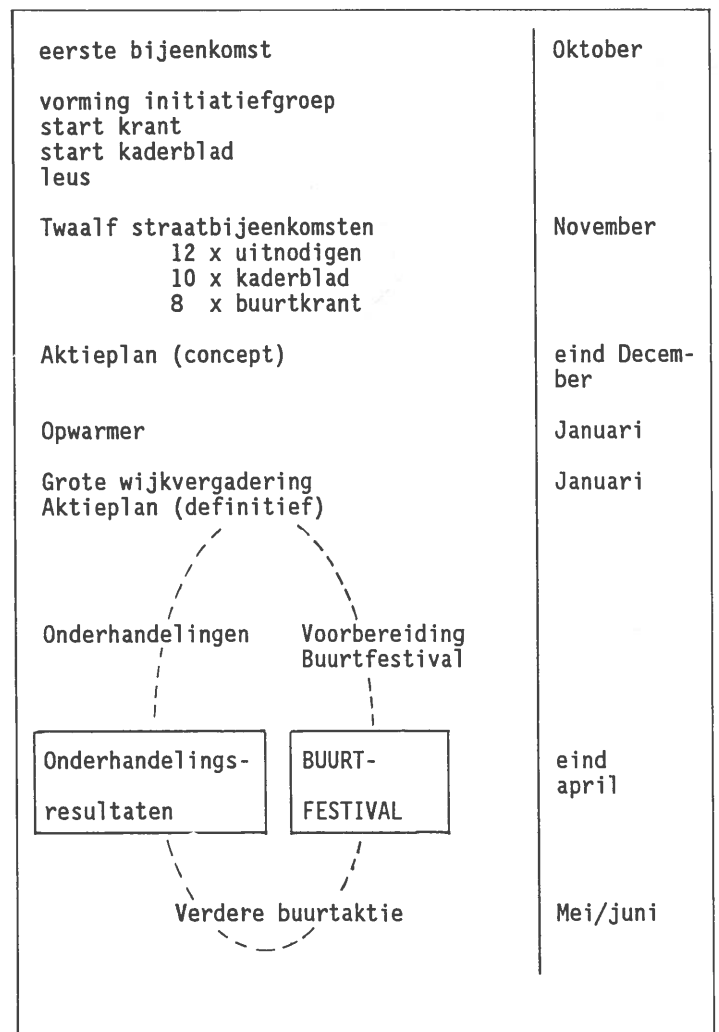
eerste bijeenkomst | Oktober

vorming initiatiefgroep
start krant
start kaderblad
leus

Twaalf straatbijeenkomsten | November
12 x uitnodigen
10 x kaderblad
8 x buurtkrant

Aktieplan (concept) | eind December

Opwarmer | Januari

Grote wijkvergadering | Januari
Aktieplan (definitief)

Onderhandelingen

Voorbereiding Buurtfestival

Onderhandelingsresultaten

BUURT-FESTIVAL

eind april

Verdere buurtaktie | Mei/juni